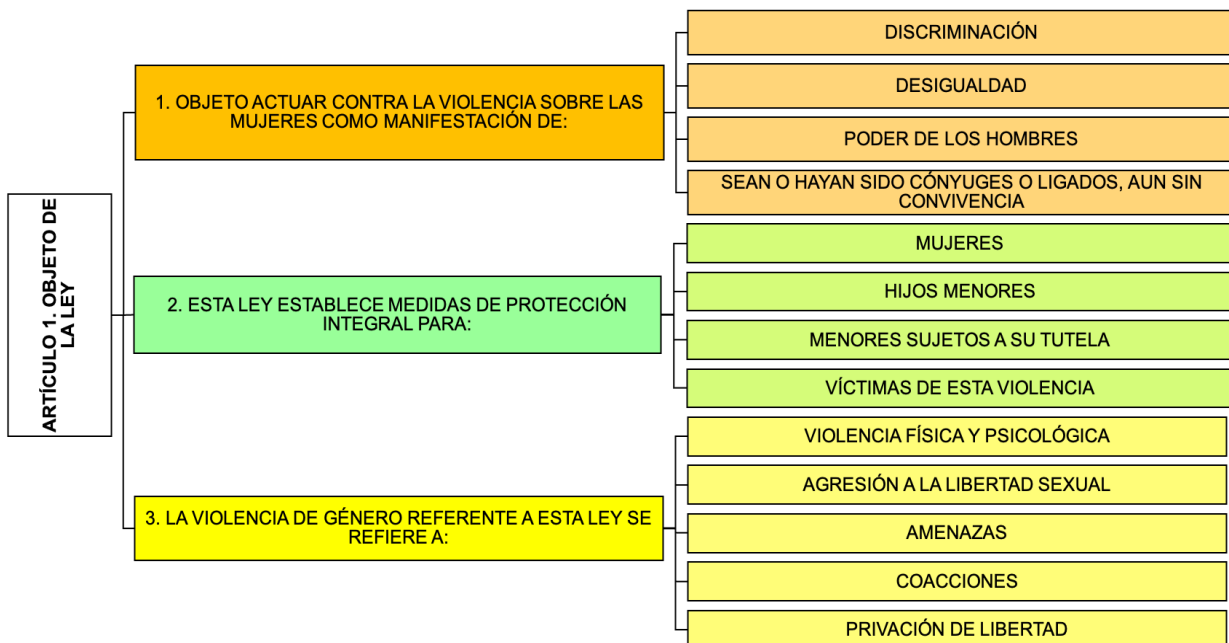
ARTÍCULO 1. OBJETO DE LA LEY

1. OBJETO ACTUAR CONTRA LA VIOLENCIA SOBRE LAS MUJERES COMO MANIFESTACIÓN DE:

DISCRIMINACIÓN

DESIGUALDAD

PODER DE LOS HOMBRES

SEAN O HAYAN SIDO CÓNYUGES O LIGADOS, AUN SIN CONVIVENCIA

2. ESTA LEY ESTABLECE MEDIDAS DE PROTECCIÓN INTEGRAL PARA:

MUJERES

HIJOS MENORES

MENORES SUJETOS A SU TUTELA

VÍCTIMAS DE ESTA VIOLENCIA

3. LA VIOLENCIA DE GÉNERO REFERENTE A ESTA LEY SE REFIERE A:

VIOLENCIA FÍSICA Y PSICOLÓGICA

AGRESIÓN A LA LIBERTAD SEXUAL

AMENAZAS

COACCIONES

PRIVACIÓN DE LIBERTAD